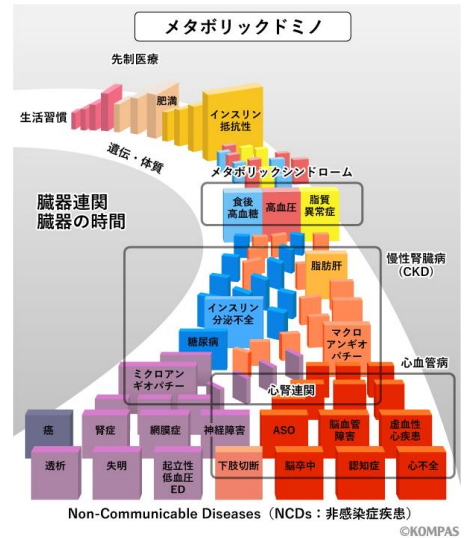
メタボリックドミノ

先制医療

生活習慣

肥満

インスリン抵抗性

遺伝・体質

メタボリックシンドローム

臓器連関
臓器の時間

食後高血糖

高血圧

脂質異常症

慢性腎臓病（CKD）

脂肪肝

インスリン分泌不全

糖尿病

マクロアンギオパチー

ミクロアンギオパチー

心腎連関

心血管病

癌

腎症

網膜症

神経障害

ASO

脳血管障害

虚血性心疾患

透析

失明

起立性低血圧ED

下肢切断

脳卒中

認知症

心不全

Non-Communicable Diseases（NCDs：非感染症疾患）

©KOMPAS